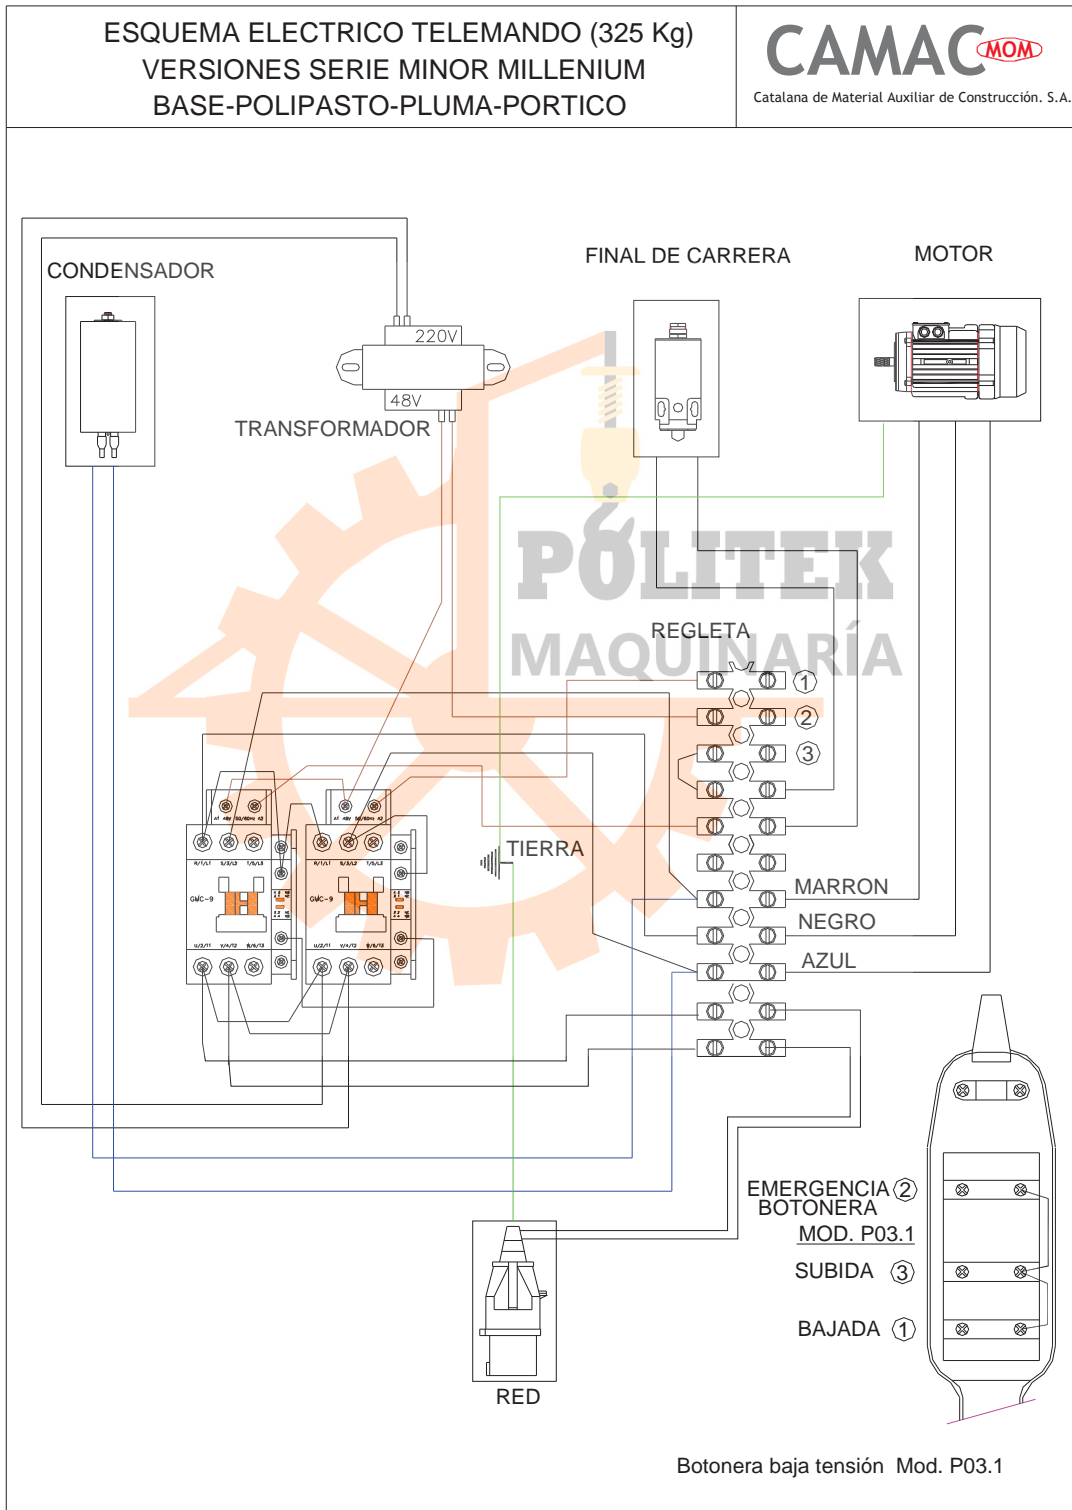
ESQUEMA ELECTRICO TELEMANDO (325 Kg)
VERSIONES SERIE MINOR MILLENIUM
BASE-POLIPASTO-PLUMA-PORTICO

CAMAC MOM
Catalana de Material Auxiliar de Construcción. S.A.

CONDENSADOR

220V
48V
TRANSFORMADOR

FINAL DE CARRERA

MOTOR

POLITEK
MAQUINARÍA

REGLETA
1
2
3

TIERRA

GMC-9
GMC-9

MARRON
NEGRO
AZUL

EMERGENCIA 2
BOTONERA
MOD. P03.1
SUBIDA 3
BAJADA 1

RED

Botonera baja tensión Mod. P03.1